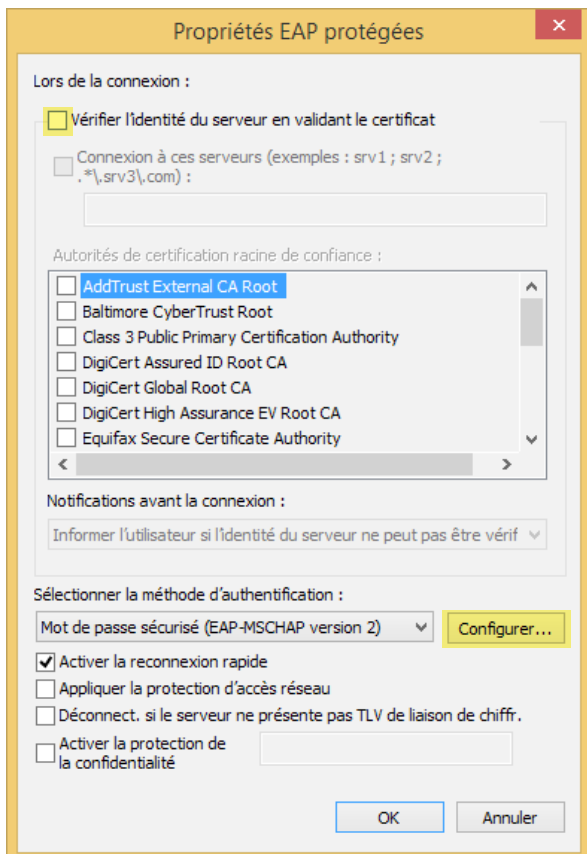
Propriétés EAP protégées

Lors de la connexion :

Vérifier l'identité du serveur en validant le certificat

Connexion à ces serveurs (exemples : srv1 ; srv2 ; .*\.srv3\.com) :

Autorités de certification racine de confiance :

AddTrust External CA Root
Baltimore CyberTrust Root
Class 3 Public Primary Certification Authority
DigiCert Assured ID Root CA
DigiCert Global Root CA
DigiCert High Assurance EV Root CA
Equifax Secure Certificate Authority

Notifications avant la connexion :

Informer l'utilisateur si l'identité du serveur ne peut pas être vérif

Sélectionner la méthode d'authentification :

Mot de passe sécurisé (EAP-MSCHAP version 2)

Configurer...

Activer la reconnexion rapide
Appliquer la protection d'accès réseau
Déconnect. si le serveur ne présente pas TLV de liaison de chiffr.
Activer la protection de la confidentialité

OK
Annuler